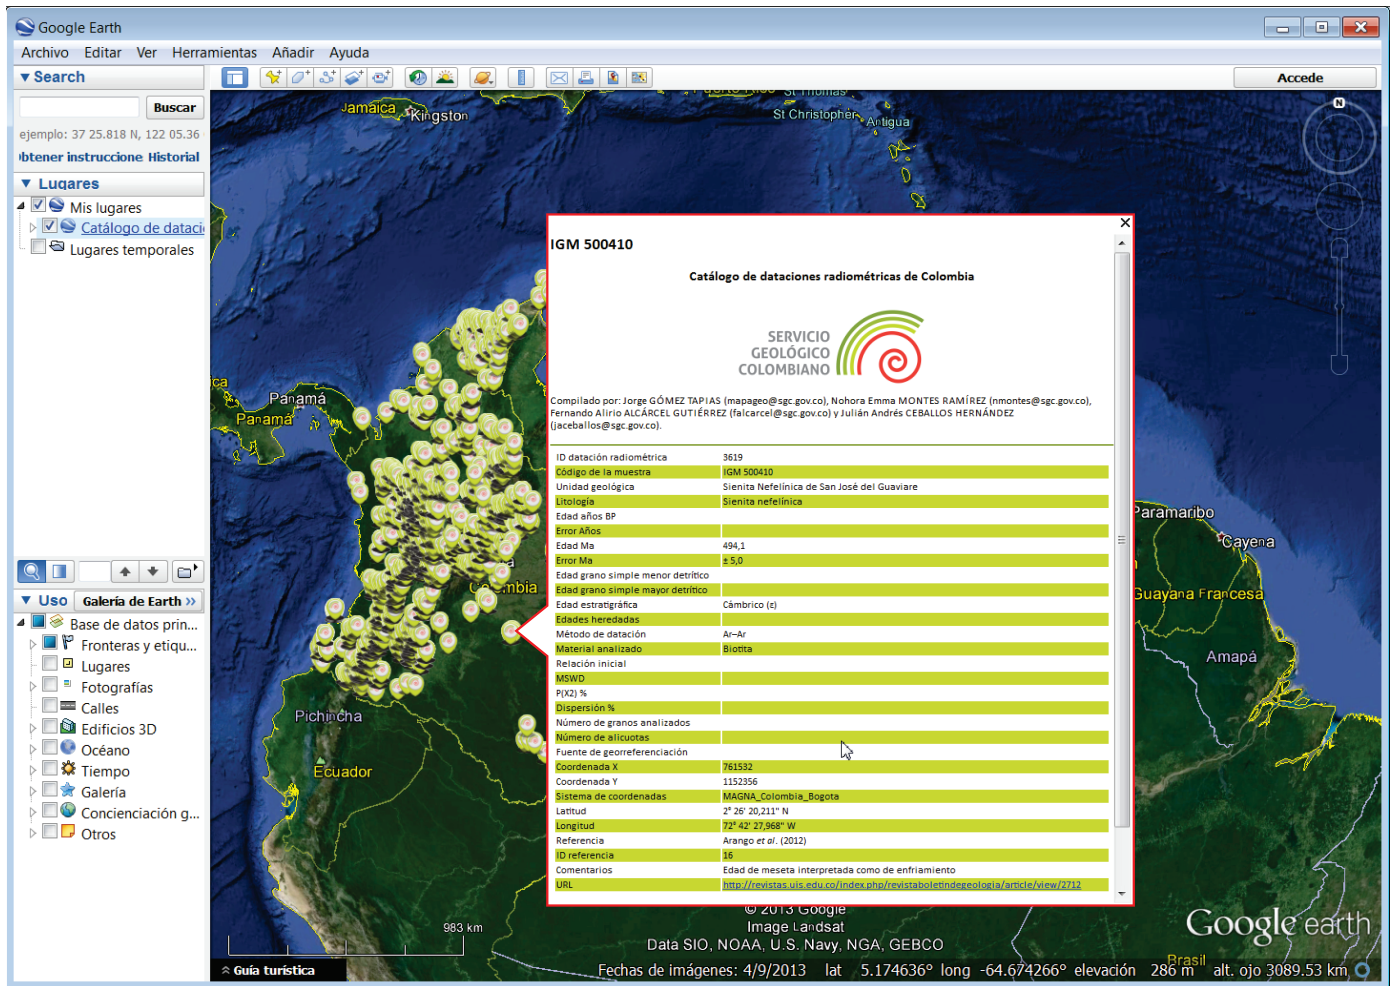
Google Earth

Archivo Editar Ver Herramientas Añadir Ayuda

▼ Search

Buscar

ejemplo: 37 25.818 N, 122 05.36

btener instruccione Historial

▼ Lugares

Mis lugares

Catálogo de dataci

Lugares temporales

▼ Uso Galería de Earth »

Base de datos prin...

Fronteras y etiqu...

Lugares

Fotografías

Calles

Edificios 3D

Océano

Tiempo

Galería

Concienciación g...

Otros

Accede

Jamaica Kingston St Christopher Antigua Panamá Panamá Colombia Pichincha Ecuador Paramaribo Cayena Guayana Francesa Amapá Brasil

IGM 500410

Catálogo de dataciones radiométricas de Colombia

SERVICIO GEOLÓGICO COLOMBIANO

Compilado por: Jorge GÓMEZ TAPIAS (mapageo@sgc.gov.co), Nohora Emma MONTES RAMÍREZ (nmontes@sgc.gov.co), Fernando Alirio ALCÁRCEL GUTIÉRREZ (falcarcel@sgc.gov.co) y Julián Andrés CEBALLOS HERNÁNDEZ (jaceballos@sgc.gov.co).

| | |
|---|---|
| ID datación radiométrica | 3619 |
| Código de la muestra | IGM 500410 |
| Unidad geológica | Sienita Nefelínica de San José del Guaviare |
| Litología | Sienita nefelínica |
| Edad años BP | |
| Error Años | |
| Edad Ma | 494,1 |
| Error Ma | ± 5,0 |
| Edad grano simple menor detrítico | |
| Edad grano simple mayor detrítico | |
| Edad estratigráfica | Cámbrico (ɛ) |
| Edades heredadas | |
| Método de datación | Ar–Ar |
| Material analizado | Biotita |
| Relación inicial | |
| MSWD | |
| P(X2) % | |
| Dispersión % | |
| Número de granos analizados | |
| Número de alicuotas | |
| Fuente de georreferenciación | |
| Coordenada X | 761532 |
| Coordenada Y | 1152356 |
| Sistema de coordenadas | MAGNA_Colombia_Bogota |
| Latitud | 2° 26' 20,211" N |
| Longitud | 72° 42' 27,968" W |
| Referencia | Arango et al. (2012) |
| ID referencia | 16 |
| Comentarios | Edad de meseta interpretada como de enfriamiento |
| URL | http://revistas.uis.edu.co/index.php/revistaboletindegeologia/article/view/2712 |

© 2013 Google
Image Landsat
Data SIO, NOAA, U.S. Navy, NGA, GEBCO

983 km

Google earth

Guía turística

Fechas de imágenes: 4/9/2013 lat 5.174636° long -64.674266° elevación 286 m alt. ojo 3089.53 km